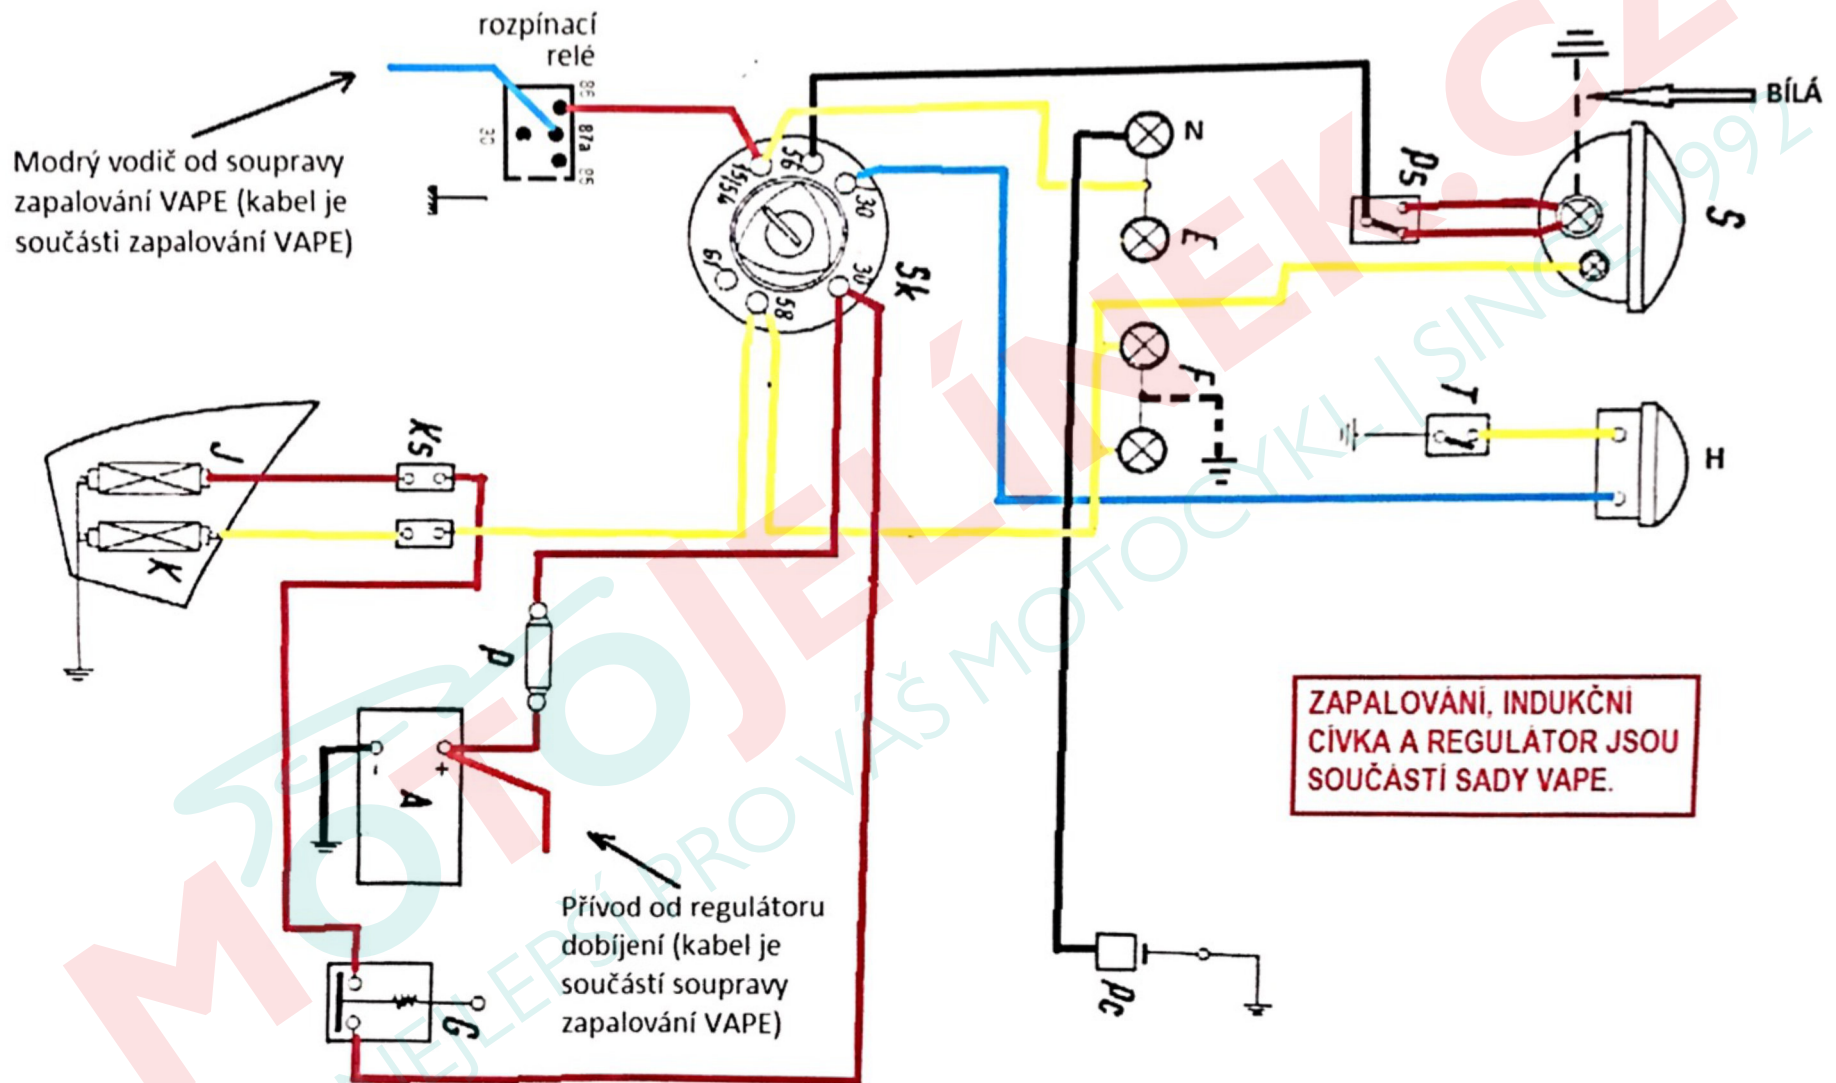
rozpínací relé

Modrý vodič od soupravy zapalování VAPE (kabel je součásti zapalování VAPE)

86
87a
85
30

15/54
56
30
61
58
30
Sk

N
E
F
Ps
S
BÍLÁ
T
H

J
K
Ks

P
A
-
+
G

Přívod od regulátoru dobíjení (kabel je součástí soupravy zapalování VAPE)

Pc

ZAPALOVÁNÍ, INDUKČNÍ CÍVKA A REGULÁTOR JSOU SOUČÁSTÍ SADY VAPE.

MOTOJELÍNEK.CZ
NEJLEPŠÍ PRO VÁŠ MOTOCYKL | SINCE 1992